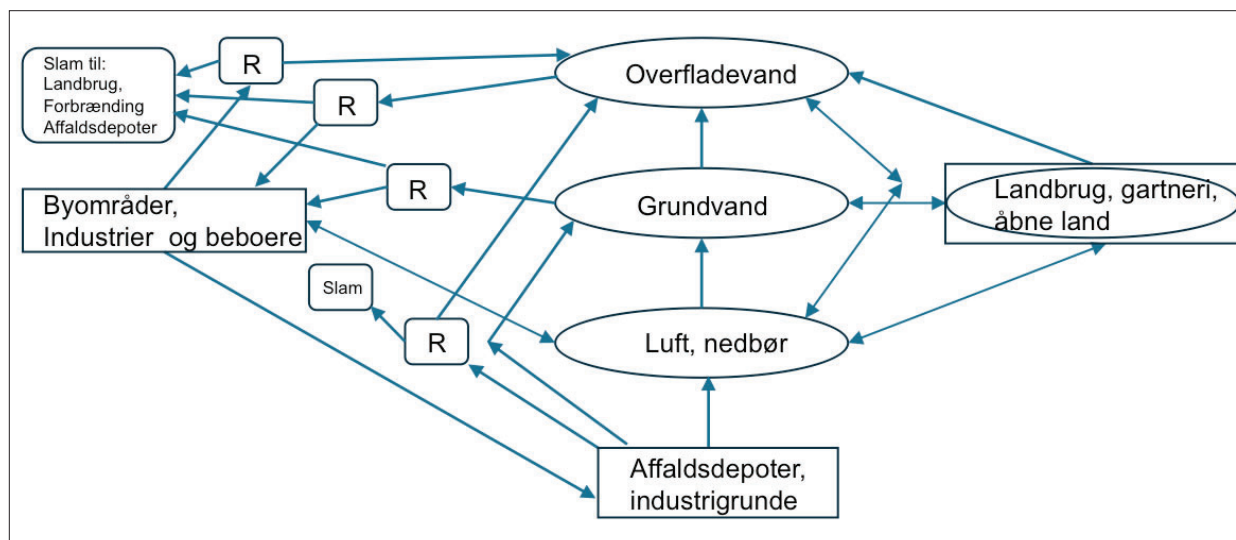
Slam til:
Landbrug,
Forbrænding
Affaldsdepoter

R

R

Overfladevand

R

Byområder,
Industrier og beboere

Grundvand

Landbrug, gartneri, åbne land

Slam

R

Luft, nedbør

Affaldsdepoter, industrigrunde